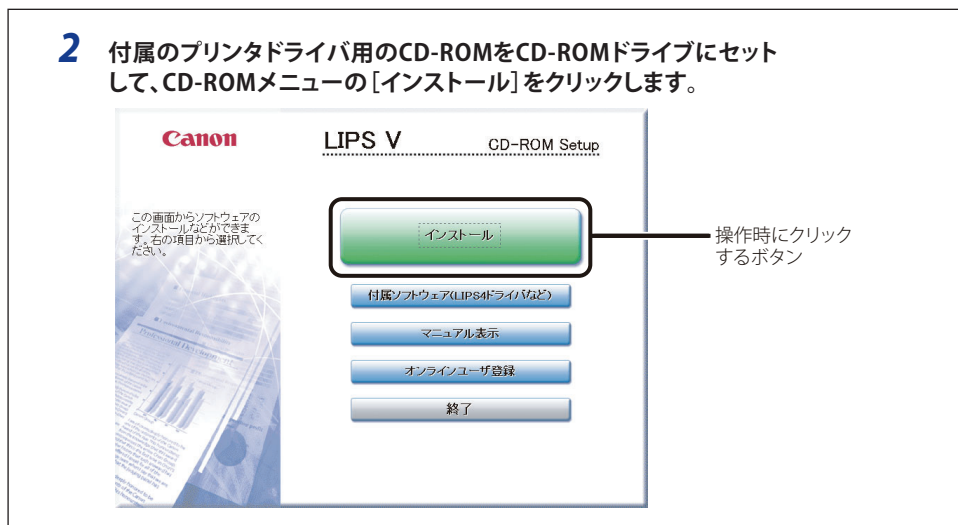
2 付属のプリンタドライバ用のCD-ROMをCD-ROMドライブにセットして、CD-ROMメニューの［インストール］をクリックします。

Canon

LIPS V

CD-ROM Setup

この画面からソフトウェアのインストールなどができます。右の項目から選択してください。

インストール

操作時にクリックするボタン

付属ソフトウェア(LIPS4ドライバなど)

マニュアル表示

オンラインユーザ登録

終了